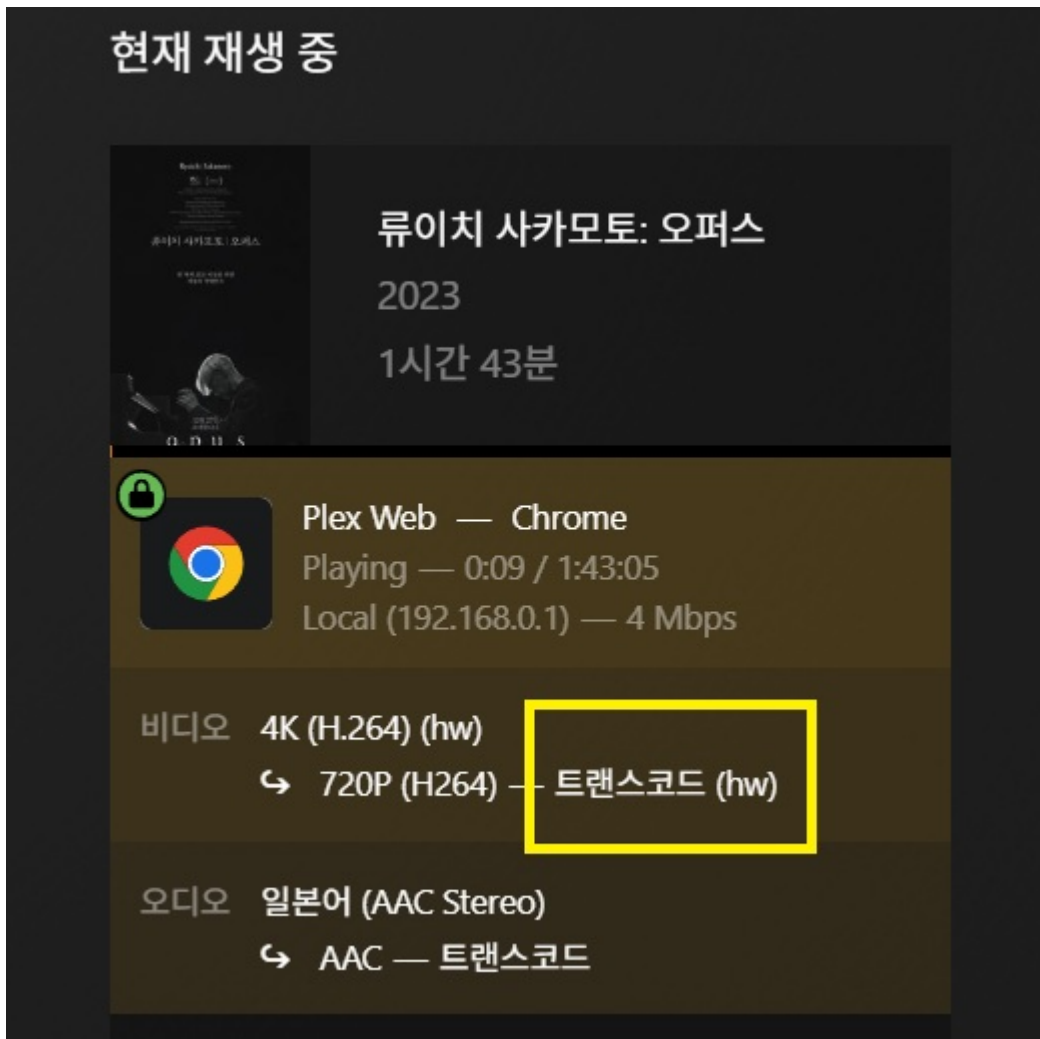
현재 재생 중

Ryuichi Sakamoto

류이치 사카모토 | 오퍼스

OPUS

류이치 사카모토: 오퍼스
2023
1시간 43분

Plex Web — Chrome
Playing — 0:09 / 1:43:05
Local (192.168.0.1) — 4 Mbps

비디오 4K (H.264) (hw)
↪ 720P (H264) — 트랜스코드 (hw)

오디오 일본어 (AAC Stereo)
↪ AAC — 트랜스코드